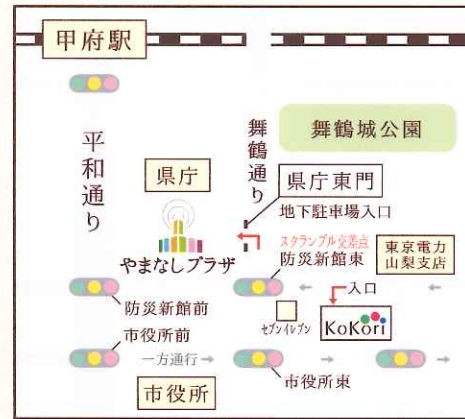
甲府駅

舞鶴城公園

平和通り

舞鶴通り

県庁

県庁東門

地下駐車場入口

スクランブル交差点

防災新館東

東京電力
山梨支店

やまなしプラザ

防災新館前

入口

セブンイレブン

KoKori

市役所前

一方通行

市役所

市役所東